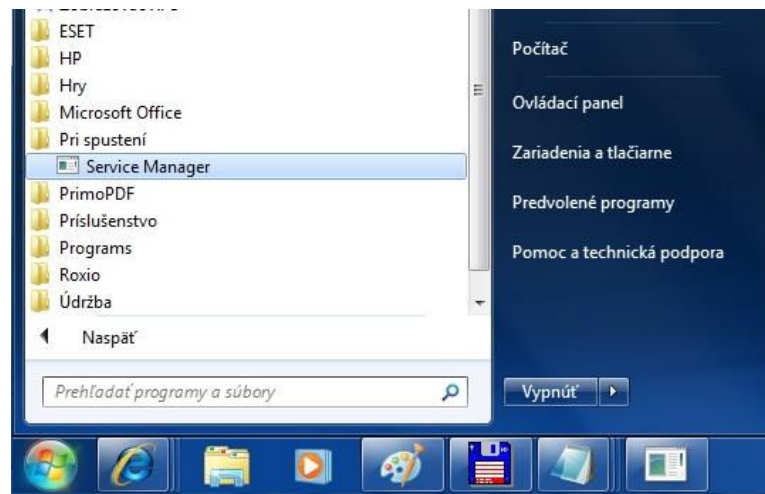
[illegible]
ESET
HP
Hry
Microsoft Office
Pri spustení
Service Manager
PrimoPDF
Príslušenstvo
Programs
Roxio
Údržba

Naspäť

Prehľadať programy a súbory

Počítač
Ovládací panel
Zariadenia a tlačiarne
Predvolené programy
Pomoc a technická podpora

Vypnúť